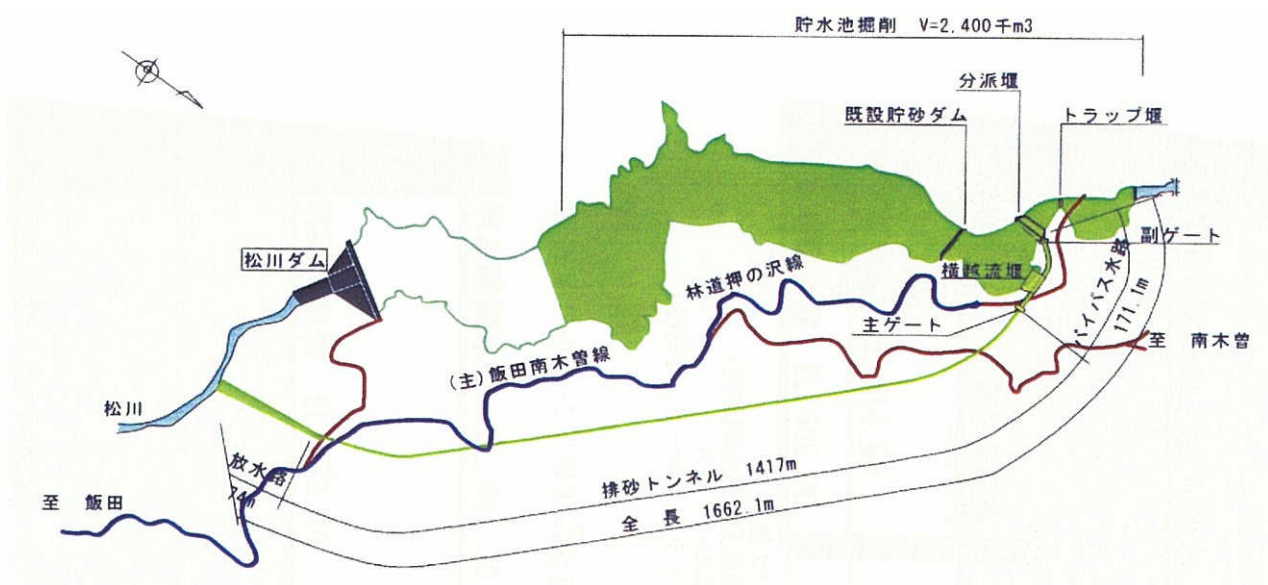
貯水池掘削 V=2,400千m3

分派堰

既設貯砂ダム

トラップ堰

副ゲート

松川ダム

林道押の沢線

横越流堰

主ゲート

バイパス水路

171.1m

至 南木曽

(主)飯田南木曽線

松川

放水路

74m

排砂トンネル 1417m

全 長 1662.1m

至 飯田